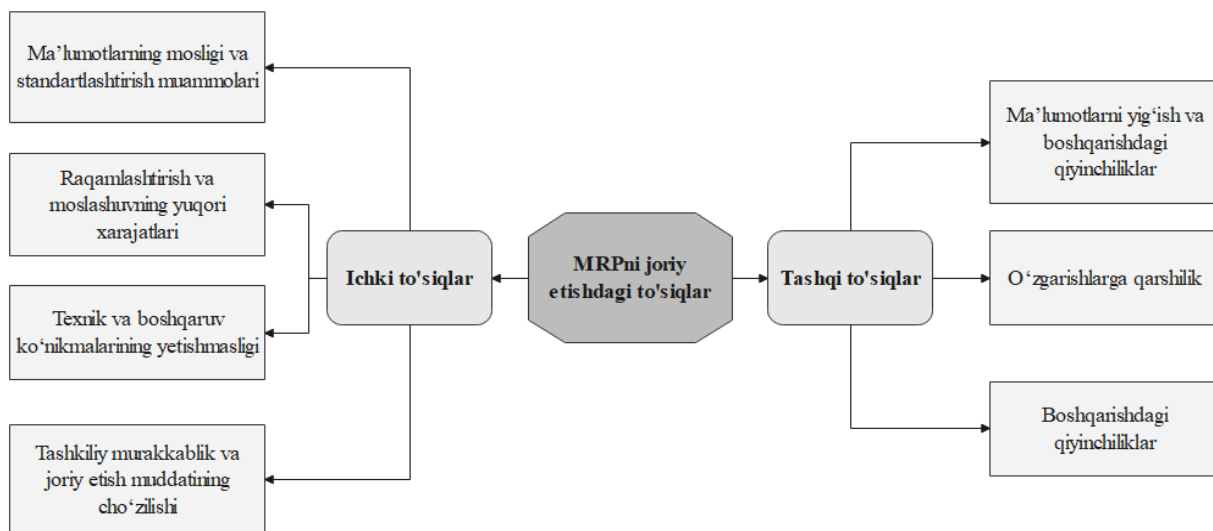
Ma’lumotlarning mosligi va standartlashtirish muammolari

Raqamlashtirish va moslashuvning yuqori xarajatlari

Texnik va boshqaruv ko‘nikmalarining yetishmasligi

Tashkiliy murakkablik va joriy etish muddatining cho‘zilishi

Ichki to'siqlar

MRPni joriy etishdagi to'siqlar

Tashqi to'siqlar

Ma’lumotlarni yig‘ish va boshqarishdagi qiyinchiliklar

O‘zgarishlarga qarshilik

Boshqarishdagi qiyinchiliklar